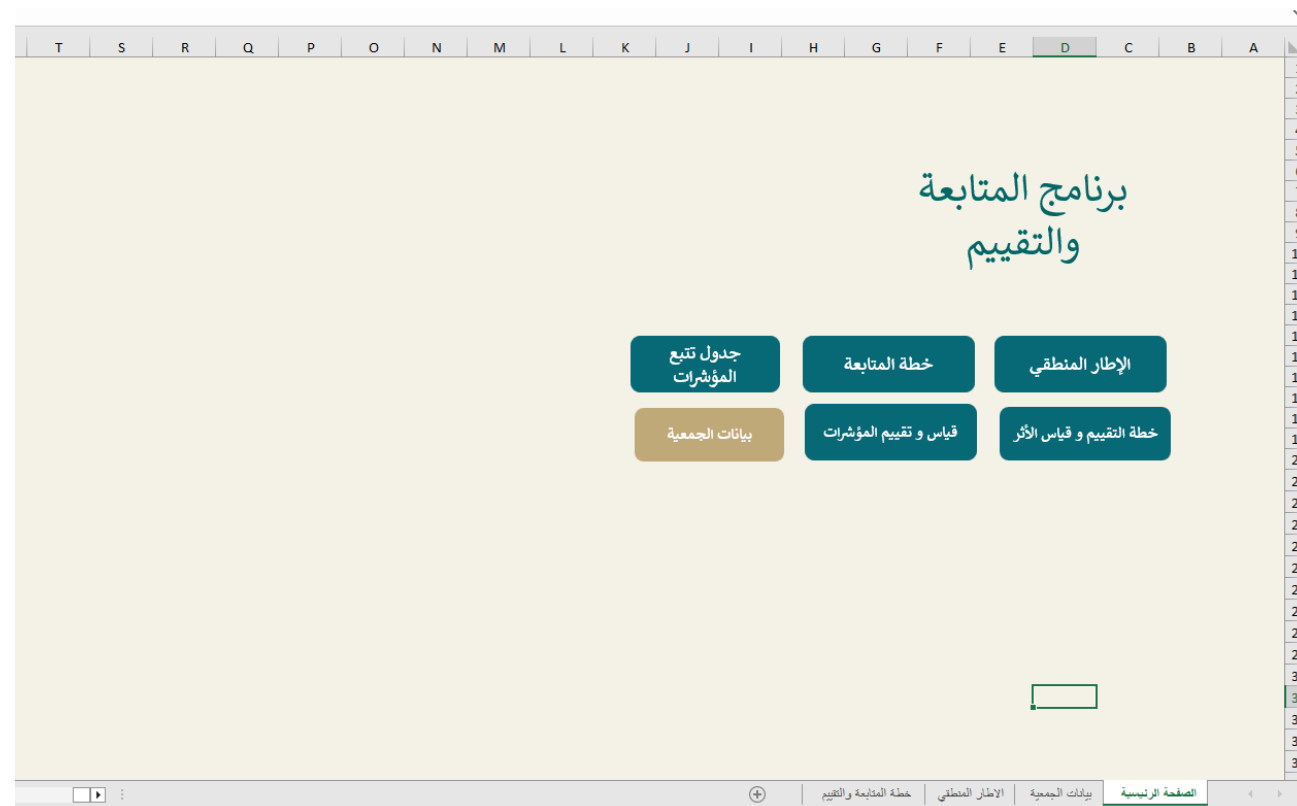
T S R Q P O N M L K J I H G F E D C B A

برنامج المتابعة والتقييم

الإطار المنطقي

خطة المتابعة

جدول تتبع المؤشرات

خطة التقييم و قياس الأثر

قياس و تقييم المؤشرات

بيانات الجمعية

الصفحة الرئيسية | بيانات الجمعية | الاطار المنطقي | خطة المتابعة والتقييم